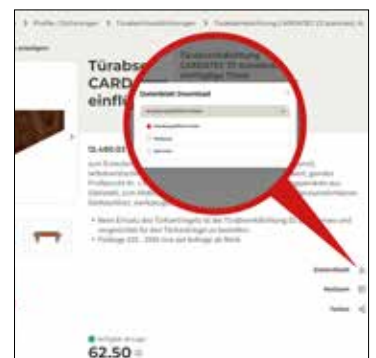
Profile / Dichtungen > Türabschlussleisten > Türabschlussleisten CARDOSO

Türabse
CARD
einfl

Türabschlussleiste CARDOSO 33 einfach
Datenblatt Download
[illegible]
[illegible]
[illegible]
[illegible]

TL-680.03

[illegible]

• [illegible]
• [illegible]

Datenblatt
Merken
Teilen

62.50